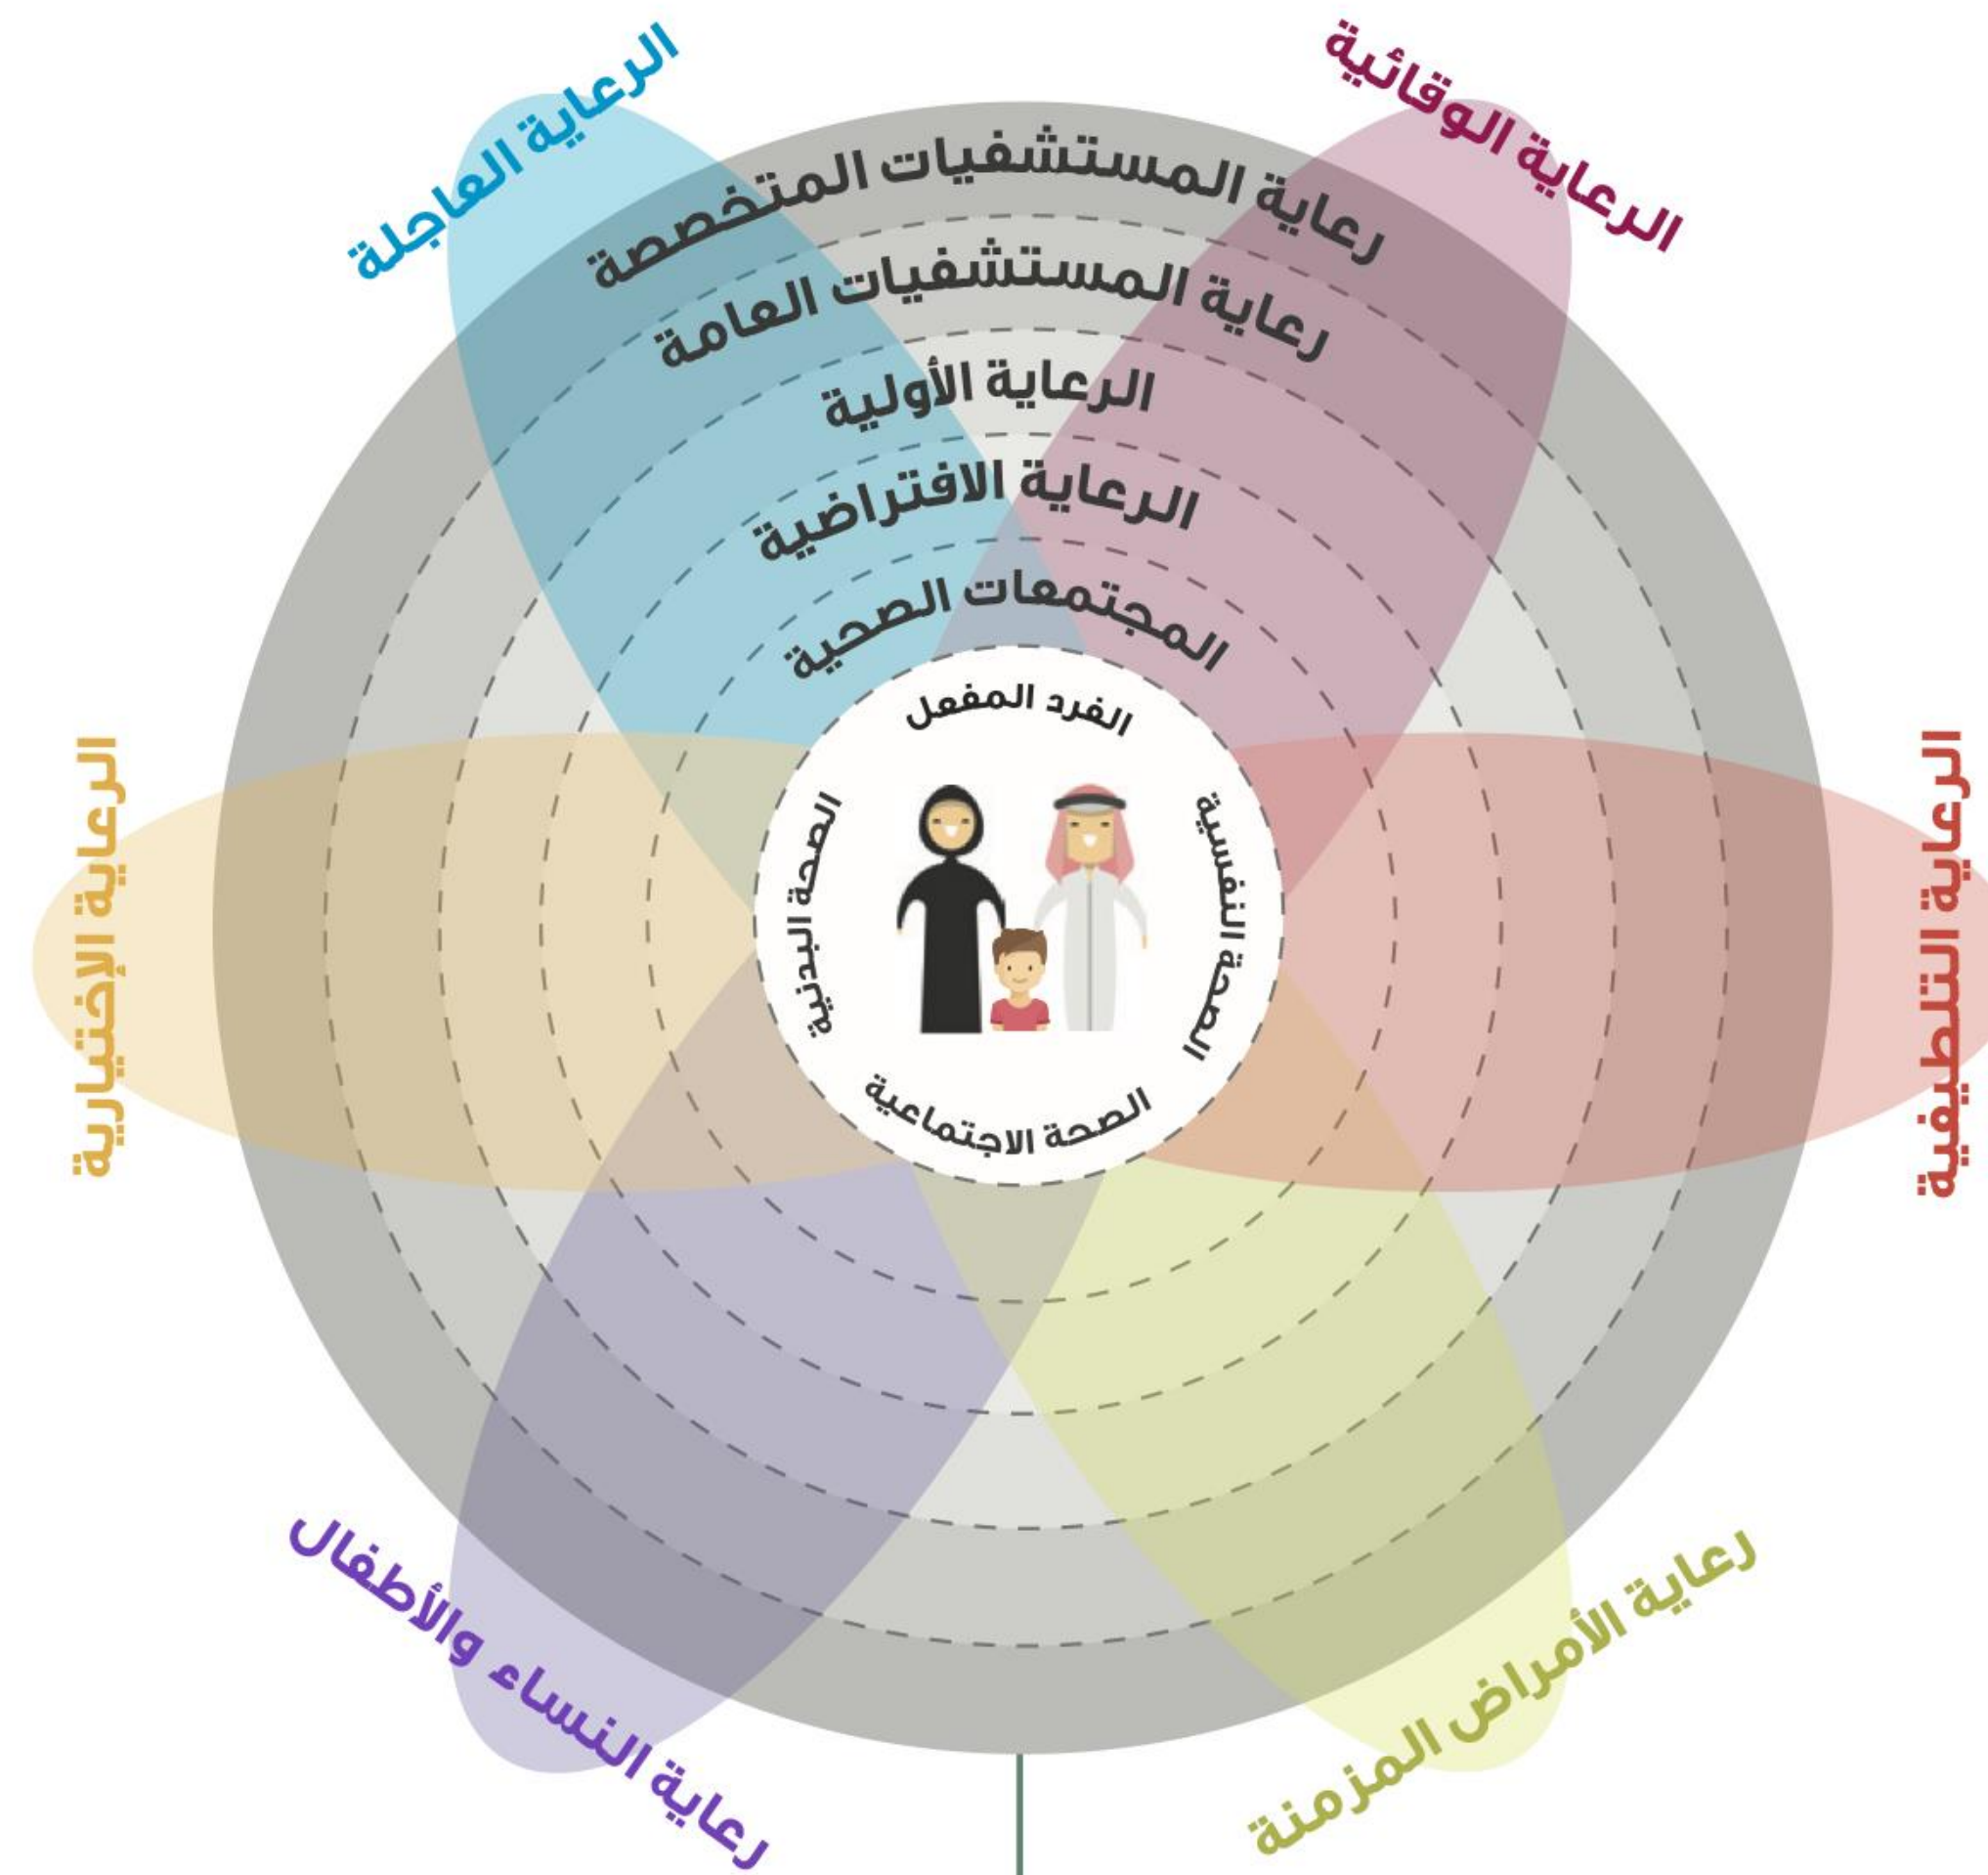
الرعاية العاجلة

الرعاية الوقائية

رعاية المستشفيات المتخصصة

رعاية المستشفيات العامة

الرعاية الأولية

الرعاية الافتراضية

المجتمعات الصحية

الفرد المفعل

الصحة البدنية

الصحة النفسية

الصحة الاجتماعية

الرعاية الاختيارية

الرعاية التلطيفية

رعاية النساء والأطفال

رعاية الأمراض المزمنة